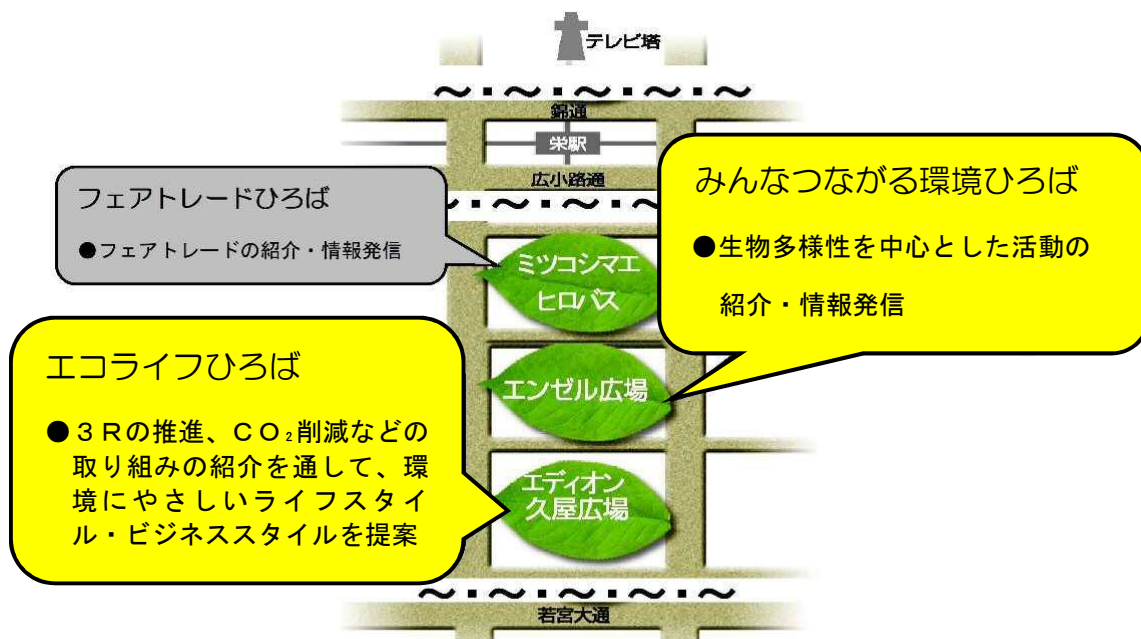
テレビ塔

錦通

栄駅

広小路通

フェアトレードひろば

●フェアトレードの紹介・情報発信

みんなつながる環境ひろば

●生物多様性を中心とした活動の紹介・情報発信

ミツコシマエ
ヒロバス

エコライフひろば

●３Ｒの推進、$CO_2$削減などの取り組みの紹介を通して、環境にやさしいライフスタイル・ビジネススタイルを提案

エンゼル広場

エディオン
久屋広場

若宮大通